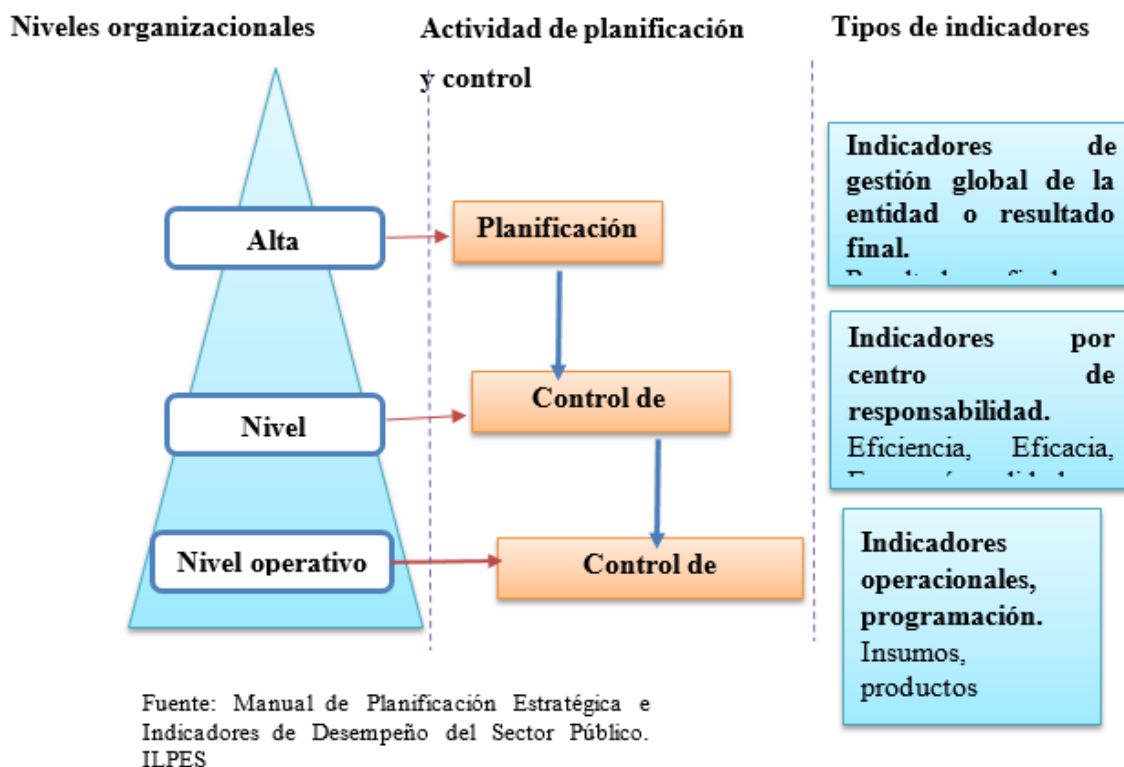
Niveles organizacionales

Actividad de planificación y control

Tipos de indicadores

Alta

Planificación

Nivel

Control de

Nivel operativo

Control de

Indicadores de gestión global de la entidad o resultado final.
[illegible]

Indicadores por centro de responsabilidad.
Eficiencia, Eficacia, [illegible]

Indicadores operacionales, programación.
Insumos, productos

Fuente: Manual de Planificación Estratégica e Indicadores de Desempeño del Sector Público. ILPES